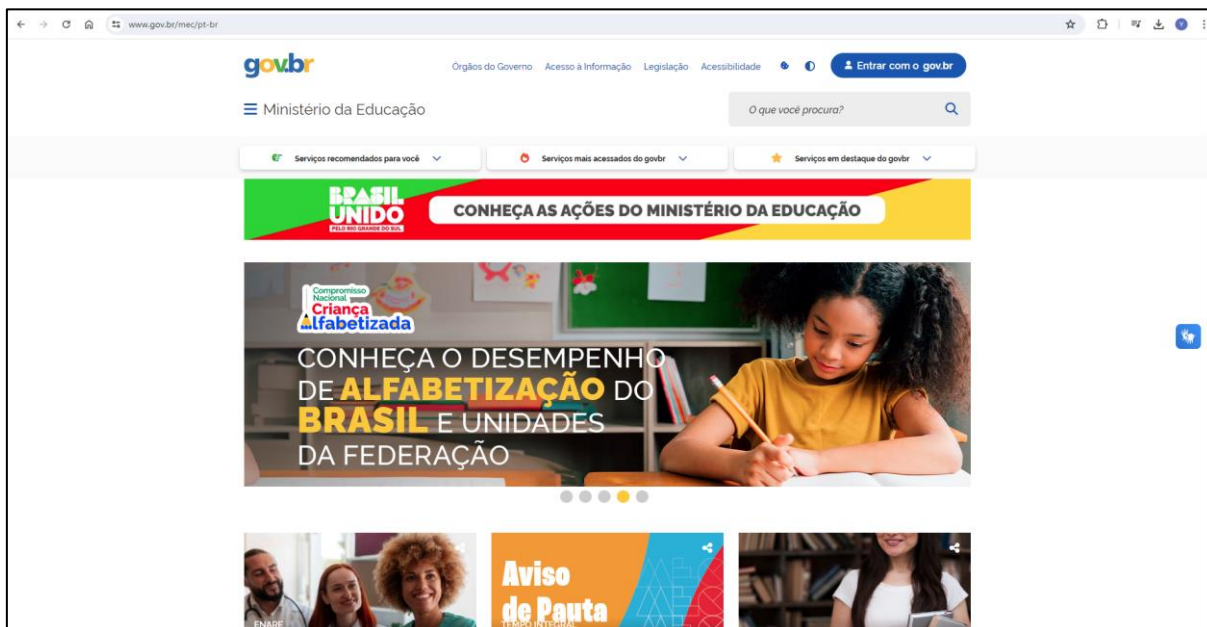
www.gov.br/mec/pt-br

gov.br

Órgãos do Governo Acesso à Informação Legislação Acessibilidade

Entrar com o gov.br

Ministério da Educação

O que você procura?

Serviços recomendados para você

Serviços mais acessados do govbr

Serviços em destaque do govbr

BRASIL UNIDO PELO RIO GRANDE DO SUL

CONHEÇA AS AÇÕES DO MINISTÉRIO DA EDUCAÇÃO

Compromisso Nacional Criança Alfabetizada

CONHEÇA O DESEMPENHO DE ALFABETIZAÇÃO DO BRASIL E UNIDADES DA FEDERAÇÃO

ENARE

Aviso de Pauta

TEMPO INTEGRAL